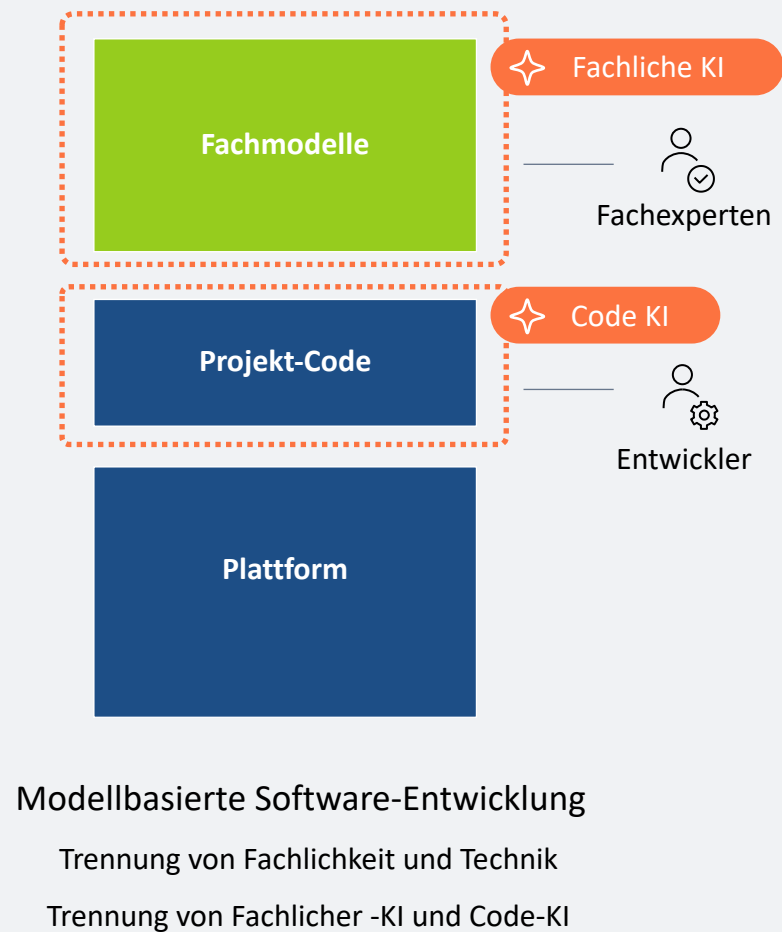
Fachmodelle

Fachliche KI

Fachexperten

Projekt-Code

Code KI

Entwickler

Plattform

Modellbasierte Software-Entwicklung

Trennung von Fachlichkeit und Technik

Trennung von Fachlicher -KI und Code-KI